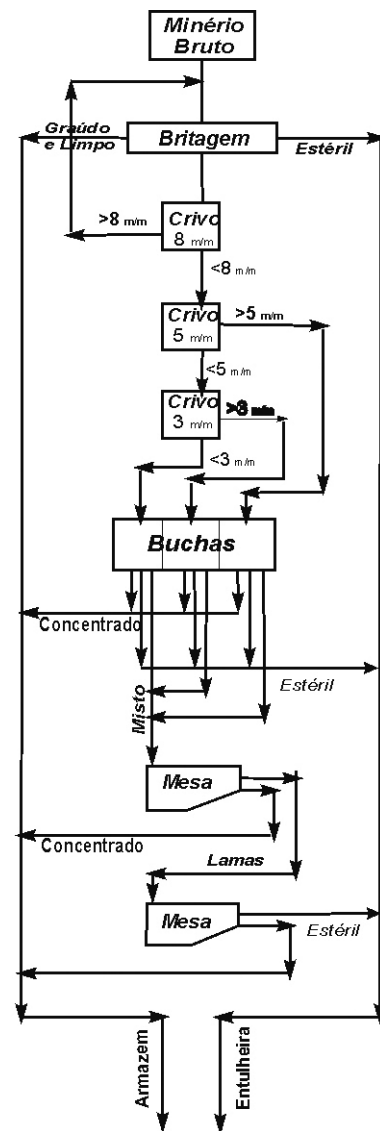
Minério Bruto

Graúdo e Limpo

Britagem

Estéril

>8 m/m

Crivo 8 m/m

<8 m/m

Crivo 5 m/m

>5 m/m

<5 m/m

Crivo 3 m/m

>3 m/m

<3 m/m

Buchas

Concentrado

Estéril

Misto

Mesa

Concentrado

Lamas

Mesa

Estéril

Armazem

Entulheira